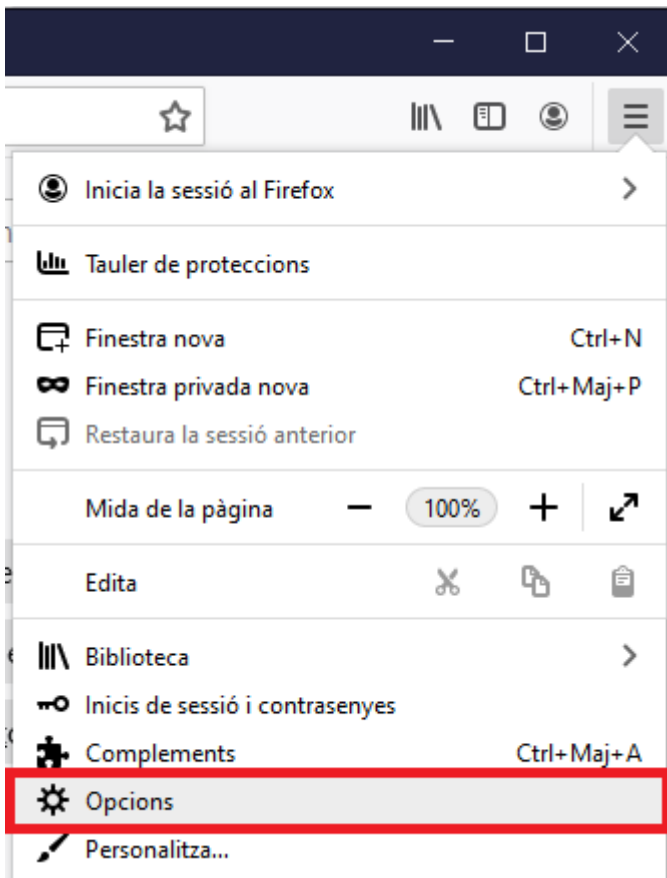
Inicia la sessió al Firefox

Tauler de proteccions

Finestra nova Ctrl+N
Finestra privada nova Ctrl+Maj+P
Restaura la sessió anterior

Mida de la pàgina − 100% +

Edita

Biblioteca
Inicis de sessió i contrasenyes
Complements Ctrl+Maj+A
Opcions
Personalitza...